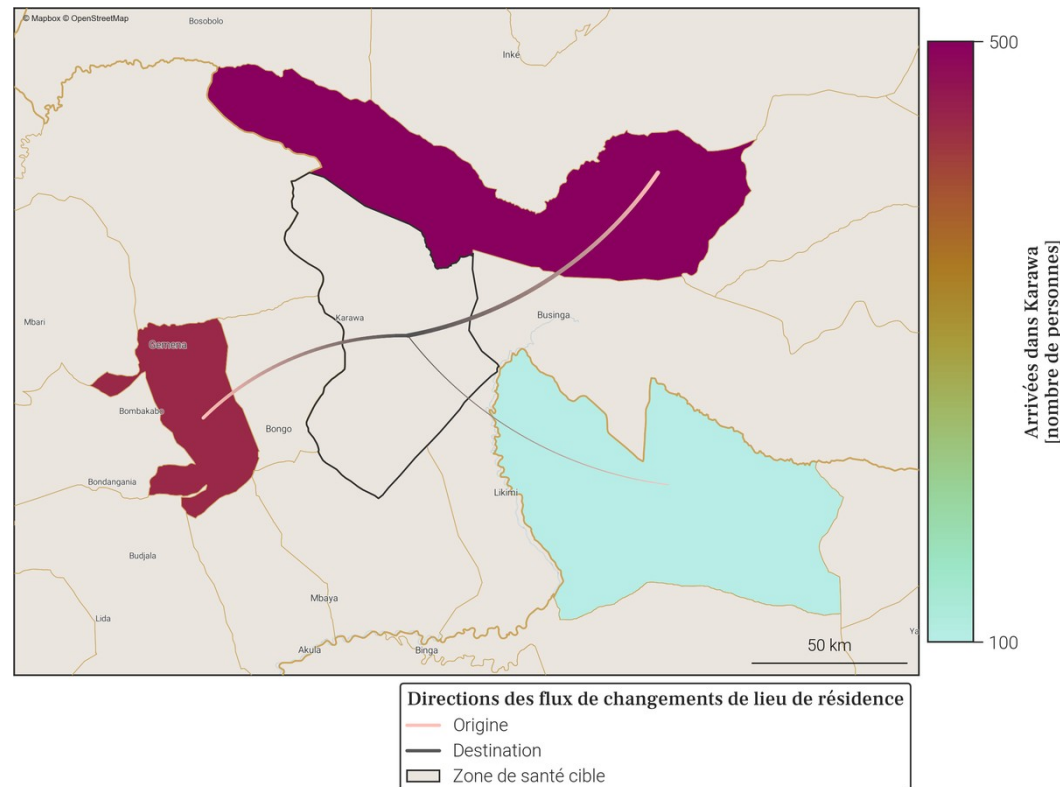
© Mapbox © OpenStreetMap

Bosobolo

Inke

Mbari

Karawa

Businga

Gemena

Bombakabo

Bongo

Bondangania

Likimi

Budjala

Mbaya

Lida

Akula

Binga

Ya

50 km

500

Arrivées dans Karawa [nombre de personnes]

100

Directions des flux de changements de lieu de résidence
Origine
Destination
Zone de santé cible